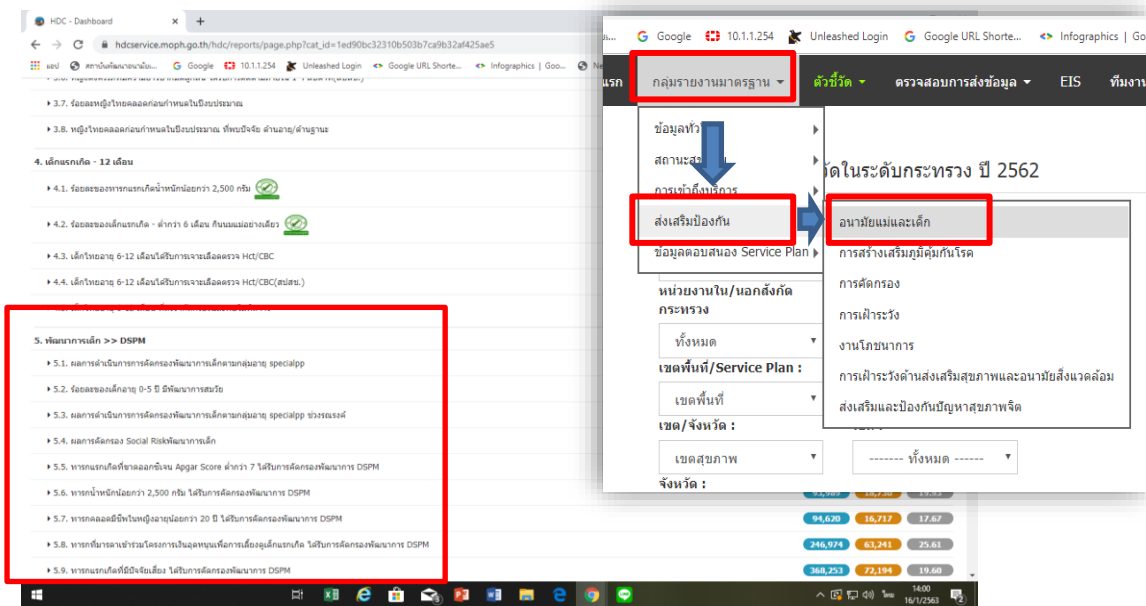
HDC - Dashboard
hdcservice.moph.go.th/hdc/reports/page.php?cat_id=1ed90bc32310b503b7ca9b32af425ae5
แอป สถาบันพัฒนาอนามัยเ... Google 10.1.1.254 Unleashed Login Google URL Shorte... Infographics | Goo...

3.7. ร้อยละหญิงไทยคลอดก่อนกำหนดในปีงบประมาณ

3.8. หญิงไทยคลอดก่อนกำหนดในปีงบประมาณ ทีพบปัจจัย ด้านอายุ/ด้านฐานะ

4. เด็กแรกเกิด - 12 เดือน

4.1. ร้อยละของทารกแรกเกิดน้ำหนักน้อยกว่า 2,500 กรัม

4.2. ร้อยละของเด็กแรกเกิด - ต่ำกว่า 6 เดือน กินนมแม่อย่างเดียว

4.3. เด็กไทยอายุ 6-12 เดือนได้รับการเจาะเลือดตรวจ Hct/CBC

4.4. เด็กไทยอายุ 6-12 เดือนได้รับการเจาะเลือดตรวจ Hct/CBC(สปสช.)

5. พัฒนาการเด็ก >> DSPM

5.1. ผลการดำเนินการการคัดกรองพัฒนาการเด็กตามกลุ่มอายุ specialpp

5.2. ร้อยละของเด็กอายุ 0-5 ปี มีพัฒนาการสมวัย

5.3. ผลการดำเนินการการคัดกรองพัฒนาการเด็กตามกลุ่มอายุ specialpp ช่วงรณรงค์

5.4. ผลการคัดกรอง Social Riskพัฒนาการเด็ก

5.5. ทารกแรกเกิดที่ขาดออกซิเจน Apgar Score ต่ำกว่า 7 ได้รับการคัดกรองพัฒนาการ DSPM

5.6. ทารกน้ำหนักน้อยกว่า 2,500 กรัม ได้รับการคัดกรองพัฒนาการ DSPM

5.7. ทารกคลอดมีชีพในหญิงอายุน้อยกว่า 20 ปี ได้รับการคัดกรองพัฒนาการ DSPM

5.8. ทารกที่มารดาเข้าร่วมโครงการเงินอุดหนุนเพื่อการเลี้ยงดูเด็กแรกเกิด ได้รับการคัดกรองพัฒนาการ DSPM

5.9. ทารกแรกเกิดที่มีปัจจัยเสี่ยง ได้รับการคัดกรองพัฒนาการ DSPM

Google 10.1.1.254 Unleashed Login Google URL Shorte... Infographics | Go

แรก กลุ่มรายงานมาตรฐาน ▾ ตัวชี้วัด ▾ ตรวจสอบการส่งข้อมูล ▾ EIS ทีมงาน

ข้อมูลทั่วไป
สถานะสุขภาพ
การเข้าถึงบริการ
ส่งเสริมป้องกัน
ข้อมูลตอบสนอง Service Plan

ดัชนีวัดในระดับกระทรวง ปี 2562

อนามัยแม่และเด็ก
การสร้างเสริมภูมิคุ้มกันโรค
การคัดกรอง
การเฝ้าระวัง
งานโภชนาการ
การเฝ้าระวังด้านส่งเสริมสุขภาพและอนามัยสิ่งแวดล้อม
ส่งเสริมและป้องกันปัญหาสุขภาพจิต

หน่วยงานใน/นอกสังกัดกระทรวง
ทั้งหมด
เขตพื้นที่/Service Plan :
เขตพื้นที่
เขต/จังหวัด :
เขตสุขภาพ
------- ทั้งหมด ------
จังหวัด :

| 94,620 | 16,717 | 17.67 |
|---|---|---|
| 246,974 | 63,241 | 25.61 |
| 368,253 | 72,194 | 19.60 |

14:00
16/1/2563